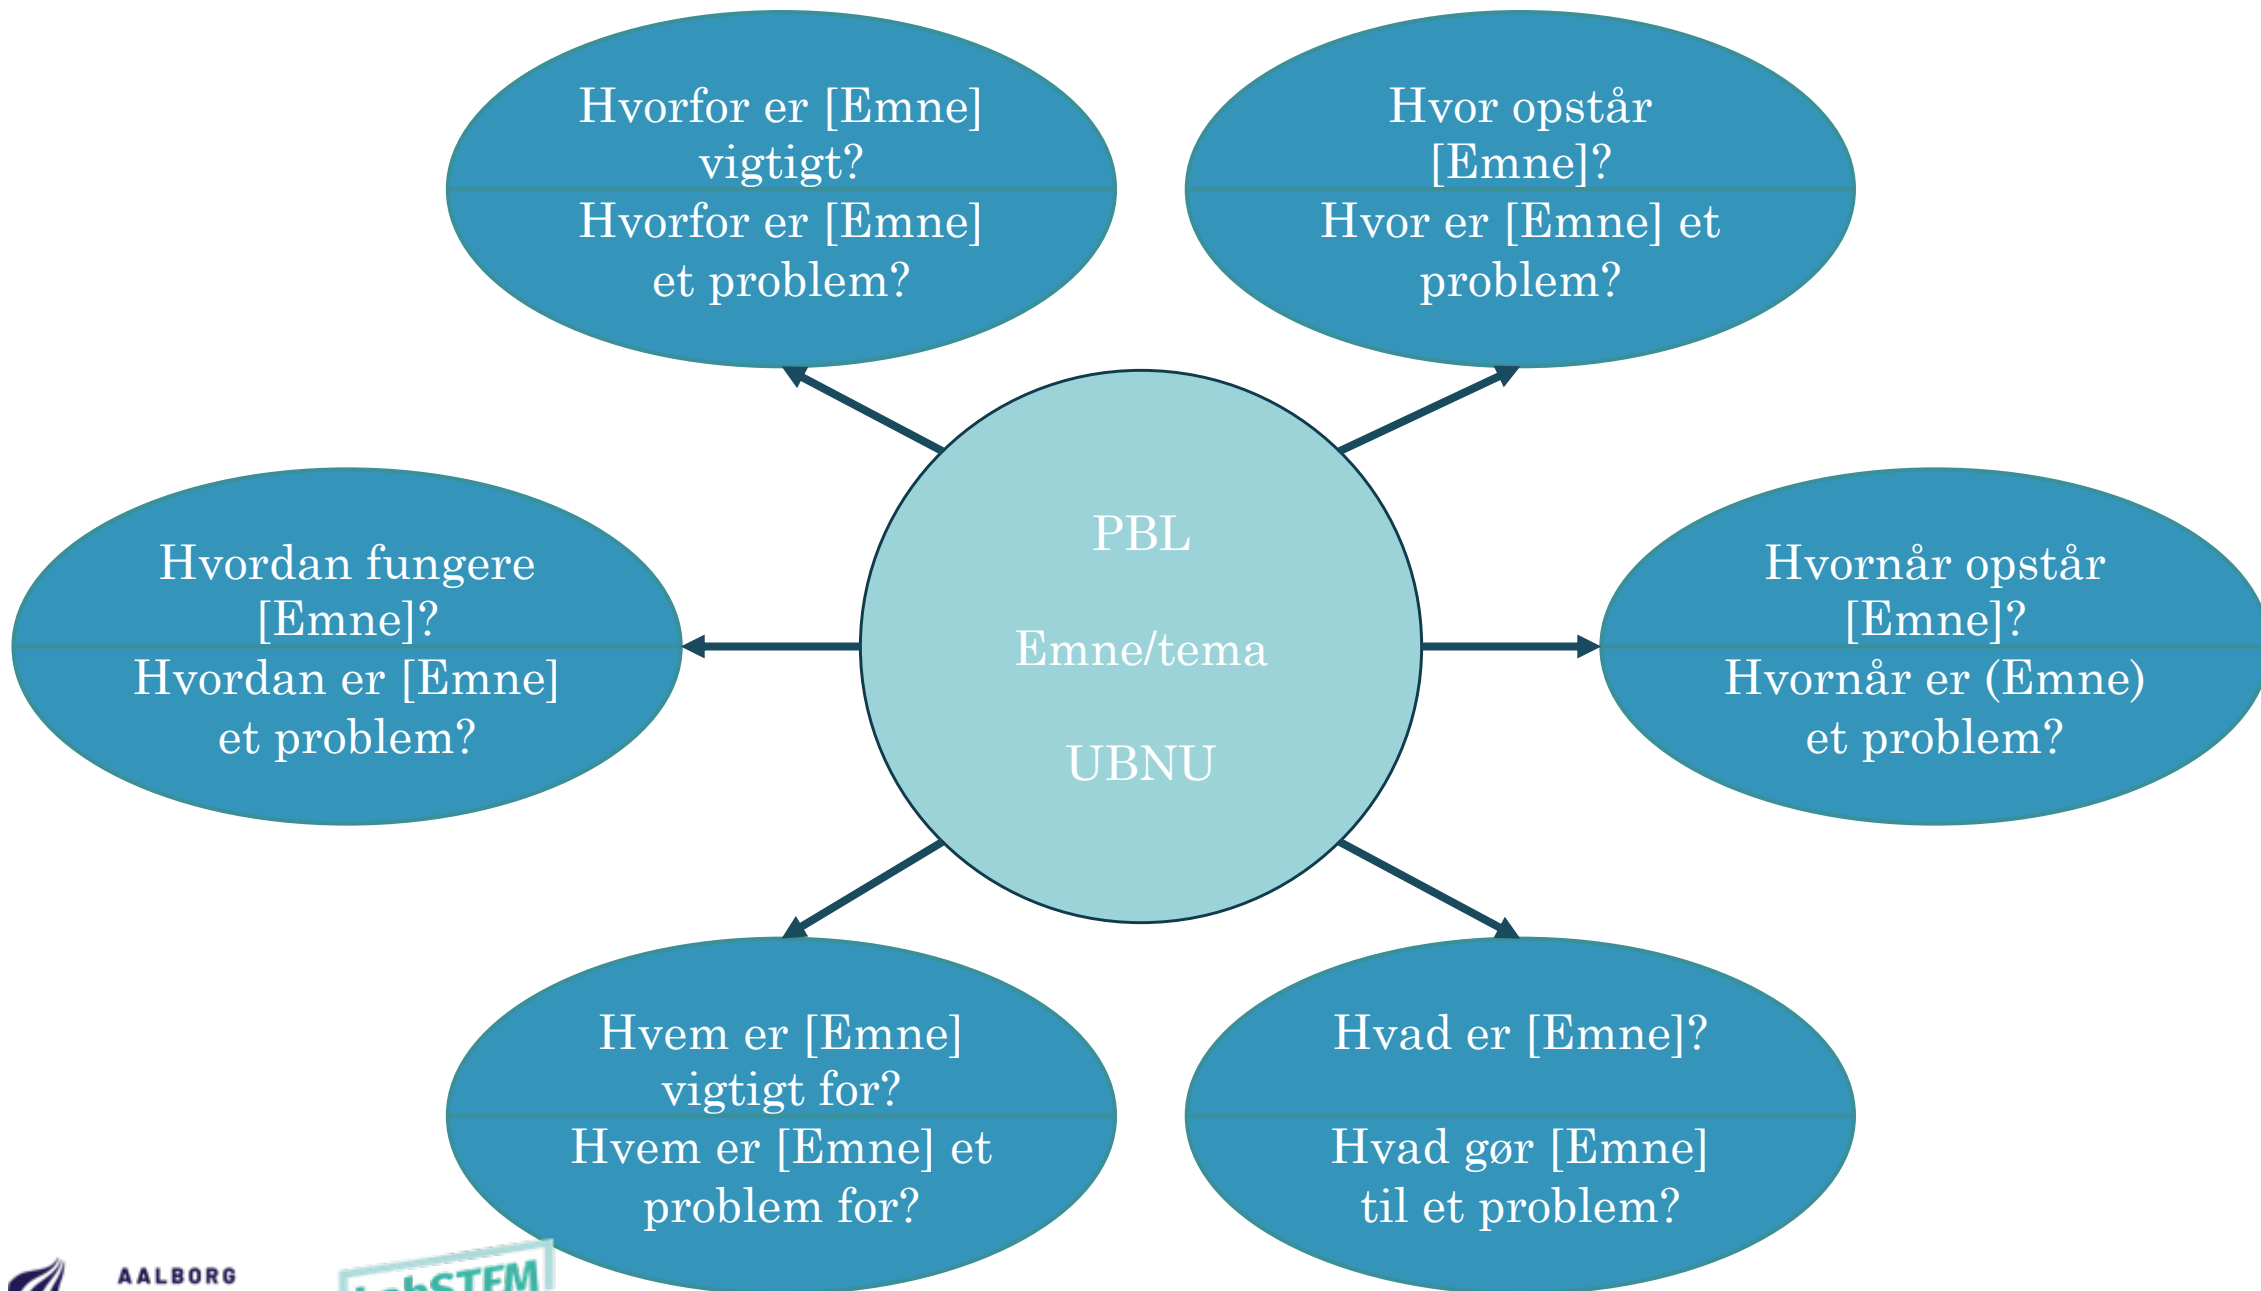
Hvorfor er [Emne] vigtigt?
Hvorfor er [Emne] et problem?

Hvor opstår [Emne]?
Hvor er [Emne] et problem?

Hvordan fungere [Emne]?
Hvordan er [Emne] et problem?

PBL

Emne/tema

UBNU

Hvornår opstår [Emne]?
Hvornår er (Emne) et problem?

Hvem er [Emne] vigtigt for?
Hvem er [Emne] et problem for?

Hvad er [Emne]?

Hvad gør [Emne] til et problem?

AALBORG

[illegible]STEM